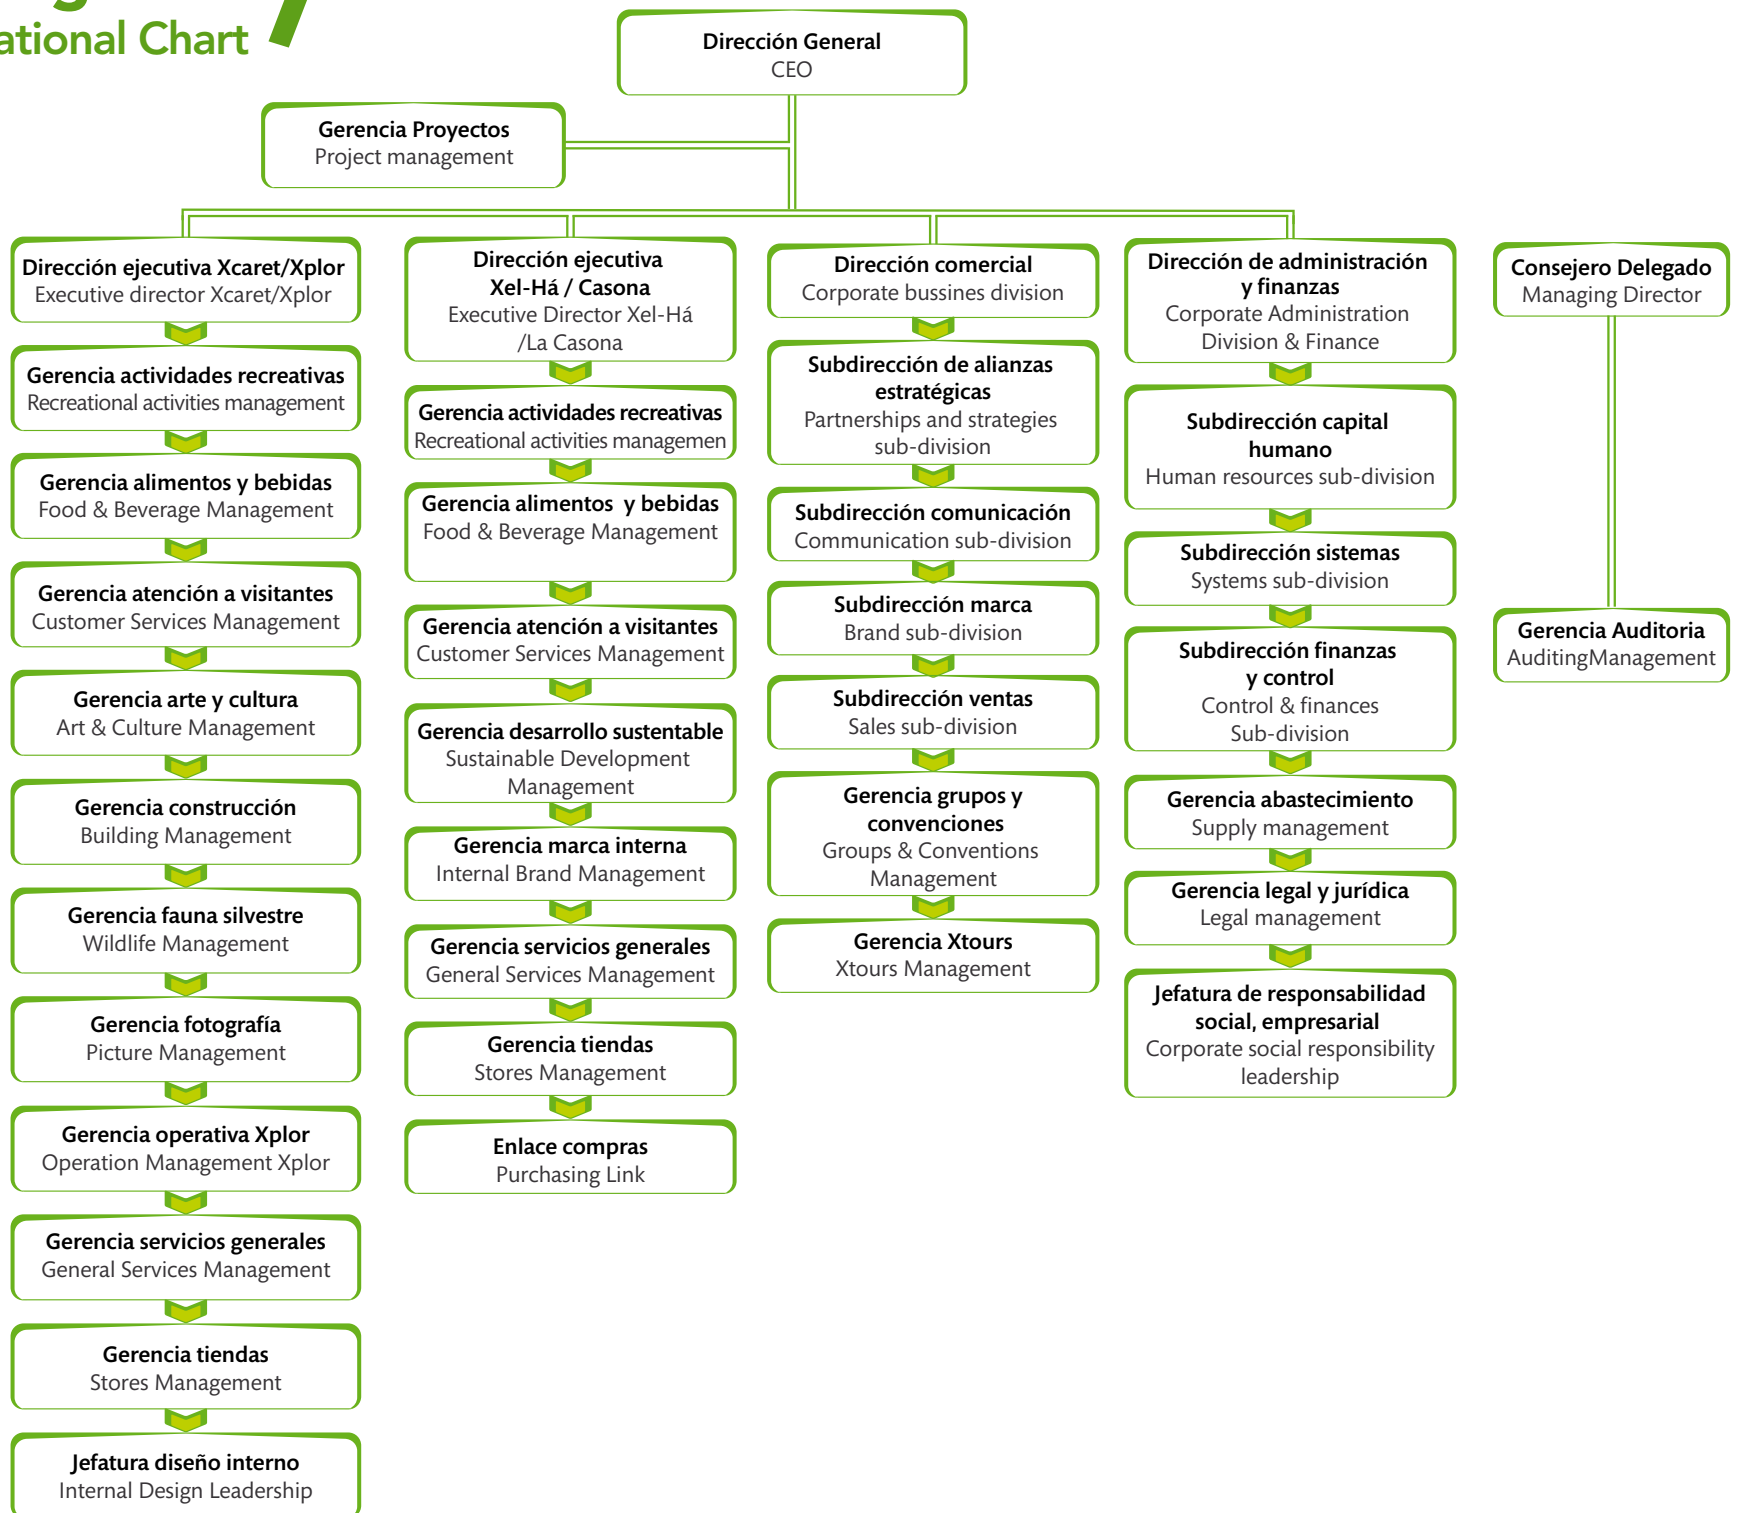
ational Chart

Dirección General
CEO

Gerencia Proyectos
Project management

Dirección ejecutiva Xcaret/Xplor
Executive director Xcaret/Xplor

Gerencia actividades recreativas
Recreational activities management

Gerencia alimentos y bebidas
Food & Beverage Management

Gerencia atención a visitantes
Customer Services Management

Gerencia arte y cultura
Art & Culture Management

Gerencia construcción
Building Management

Gerencia fauna silvestre
Wildlife Management

Gerencia fotografía
Picture Management

Gerencia operativa Xplor
Operation Management Xplor

Gerencia servicios generales
General Services Management

Gerencia tiendas
Stores Management

Jefatura diseño interno
Internal Design Leadership

Dirección ejecutiva Xel-Há / Casona
Executive Director Xel-Há /La Casona

Gerencia actividades recreativas
Recreational activities managemen

Gerencia alimentos y bebidas
Food & Beverage Management

Gerencia atención a visitantes
Customer Services Management

Gerencia desarrollo sustentable
Sustainable Development Management

Gerencia marca interna
Internal Brand Management

Gerencia servicios generales
General Services Management

Gerencia tiendas
Stores Management

Enlace compras
Purchasing Link

Dirección comercial
Corporate bussines division

Subdirección de alianzas estratégicas
Partnerships and strategies sub-division

Subdirección comunicación
Communication sub-division

Subdirección marca
Brand sub-division

Subdirección ventas
Sales sub-division

Gerencia grupos y convenciones
Groups & Conventions Management

Gerencia Xtours
Xtours Management

Dirección de administración y finanzas
Corporate Administration Division & Finance

Subdirección capital humano
Human resources sub-division

Subdirección sistemas
Systems sub-division

Subdirección finanzas y control
Control & finances Sub-division

Gerencia abastecimiento
Supply management

Gerencia legal y jurídica
Legal management

Jefatura de responsabilidad social, empresarial
Corporate social responsibility leadership

Consejero Delegado
Managing Director

Gerencia Auditoria
AuditingManagement